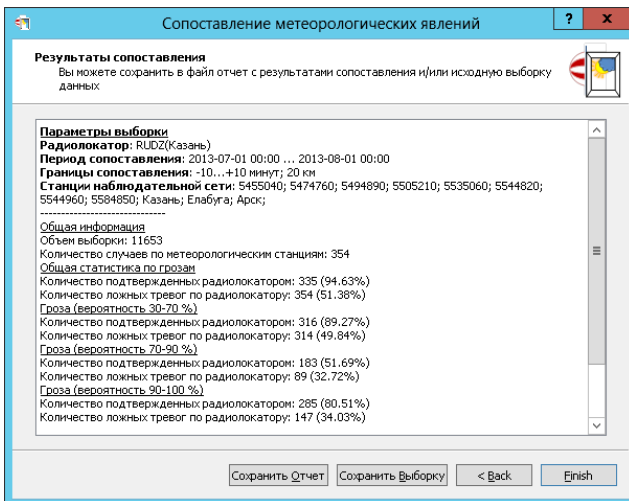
Сопоставление метеорологических явлений

?

x

Результаты сопоставления
Вы можете сохранить в файл отчет с результатами сопоставления и/или исходную выборку данных

Параметры выборки
Радиолокатор: RUDZ(Казань)
Период сопоставления: 2013-07-01 00:00 ... 2013-08-01 00:00
Границы сопоставления: -10...+10 минут; 20 км
Станции наблюдательной сети: 5455040; 5474760; 5494890; 5505210; 5535060; 5544820; 5544960; 5584850; Казань; Елабуга; Арск;
------------------------------
Общая информация
Объем выборки: 11653
Количество случаев по метеорологическим станциям: 354
Общая статистика по грозам
Количество подтвержденных радиолокатором: 335 (94.63%)
Количество ложных тревог по радиолокатору: 354 (51.38%)
Гроза (вероятность 30-70 %)
Количество подтвержденных радиолокатором: 316 (89.27%)
Количество ложных тревог по радиолокатору: 314 (49.84%)
Гроза (вероятность 70-90 %)
Количество подтвержденных радиолокатором: 183 (51.69%)
Количество ложных тревог по радиолокатору: 89 (32.72%)
Гроза (вероятность 90-100 %)
Количество подтвержденных радиолокатором: 285 (80.51%)
Количество ложных тревог по радиолокатору: 147 (34.03%)

Сохранить Отчет | Сохранить Выборку | < Back | Finish